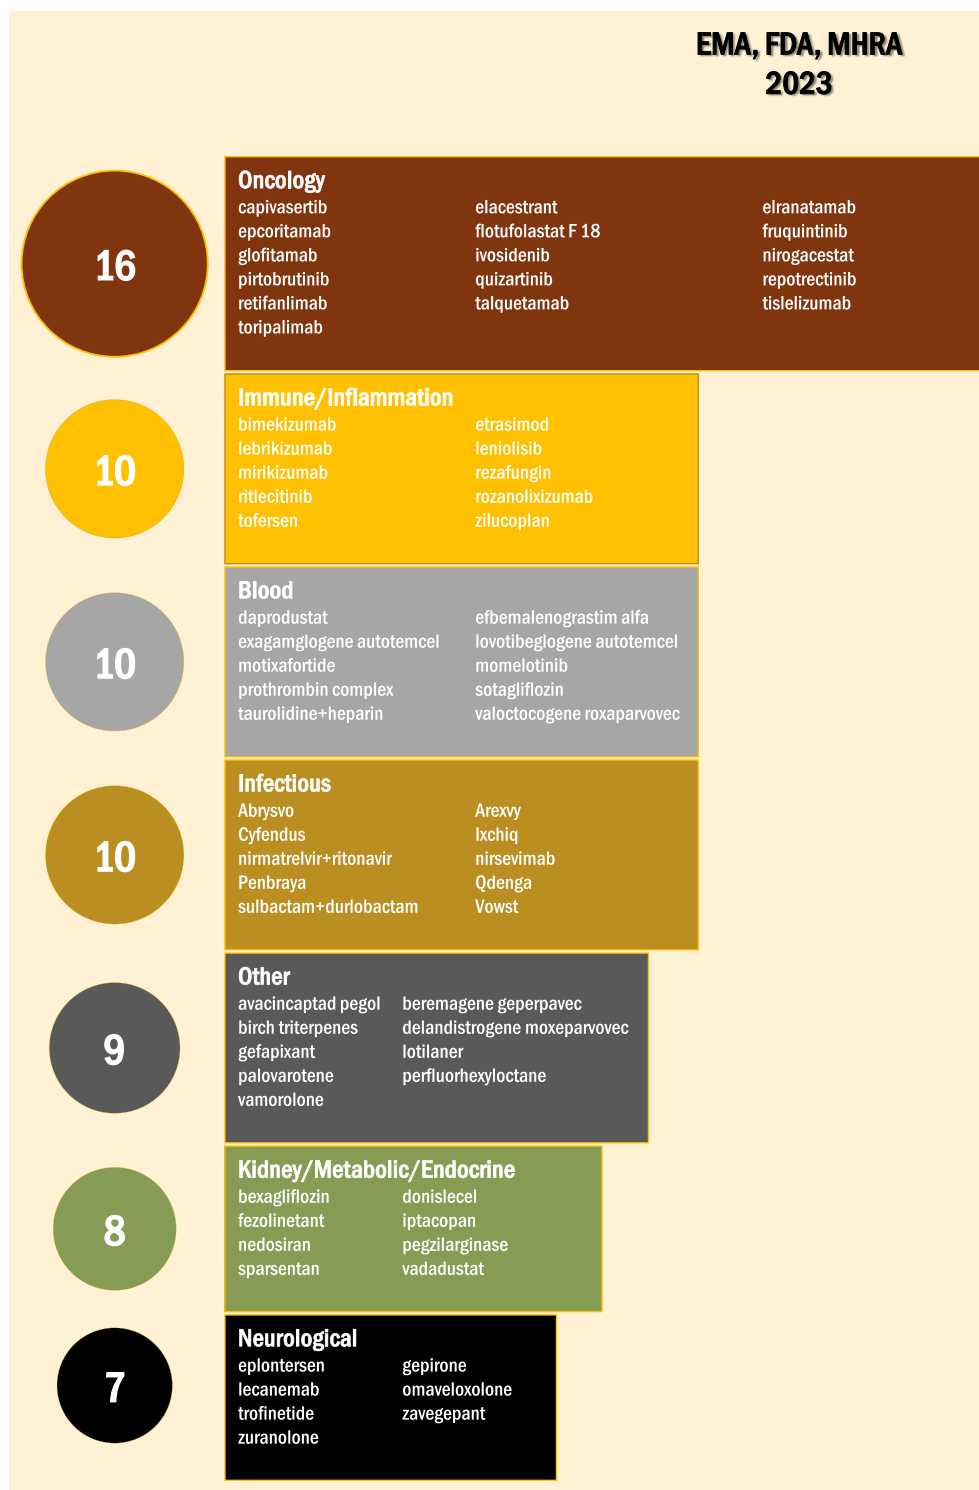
EMA, FDA, MHRA
2023

16

Oncology

capivasertib
epcoritamab
glofitamab
pirtobrutinib
retifanlimab
toripalimab

elacestrant
flotufolastat F 18
ivosidenib
quizartinib
talquetamab

elranatamab
fruquintinib
nirogacestat
repotrectinib
tislelizumab

10

Immune/Inflammation

bimekizumab
lebrikizumab
mirikizumab
ritlecitinib
tofersen

etrasimod
leniolisib
rezafungin
rozanolixizumab
zilucoplan

10

Blood

daprodustat
exagamglogene autotemcel
motixafortide
prothrombin complex
taurolidine+heparin

efbemalenograstim alfa
lovotibeglogene autotemcel
momelotinib
sotagliflozin
valoctocogene roxaparvovec

10

Infectious

Abrysvo
Cyfendus
nirmatrelvir+ritonavir
Penbraya
sulbactam+durlobactam

Arexvy
Ixchiq
nirsevimab
Qdenga
Vowst

9

Other

avacincaptad pegol
birch triterpenes
gefapixant
palovarotene
vamorolone

beremagene geperpavec
delandistrogene moxeparvovec
lotilaner
perfluorhexyloctane

8

Kidney/Metabolic/Endocrine

bexagliflozin
fezolinetant
nedosiran
sparsentan

donislecel
iptacopan
pegzilarginase
vadadustat

7

Neurological

eplontersen
lecanemab
trofinetide
zuranolone

gepirone
omaveloxolone
zavegepant